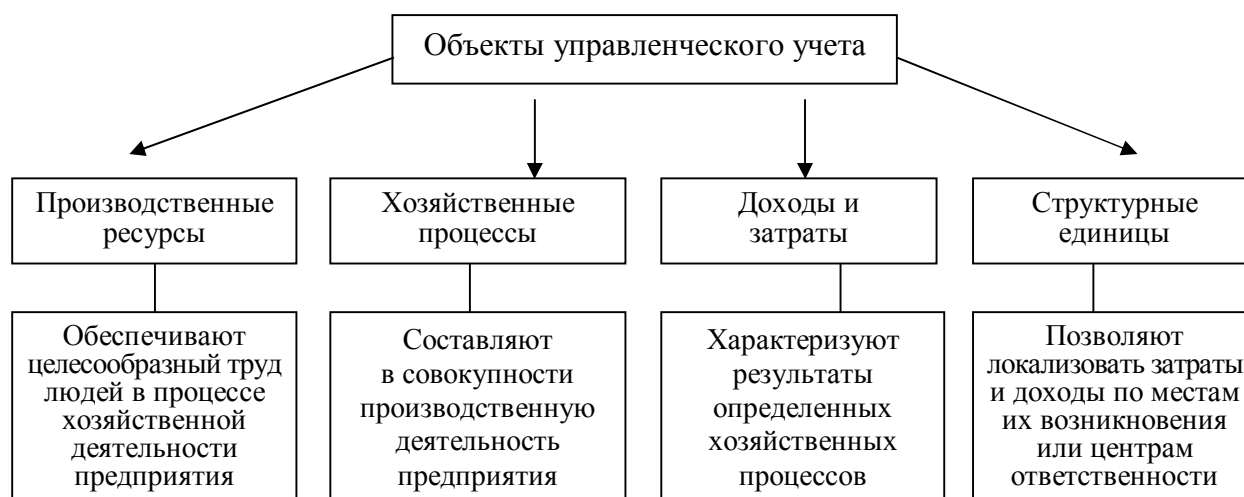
Объекты управленческого учета

Производственные ресурсы

Обеспечивают целесообразный труд людей в процессе хозяйственной деятельности предприятия

Хозяйственные процессы

Составляют в совокупности производственную деятельность предприятия

Доходы и затраты

Характеризуют результаты определенных хозяйственных процессов

Структурные единицы

Позволяют локализовать затраты и доходы по местам их возникновения или центрам ответственности